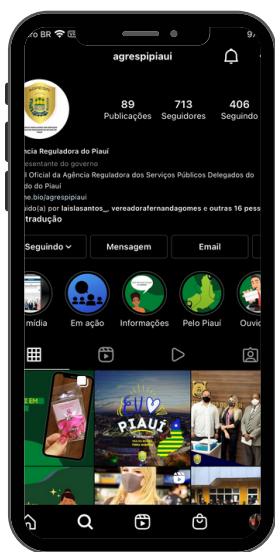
TIVO BR
agrespipiaui
89
Publicações
713
Seguidores
406
Seguindo
ência Reguladora do Piauí
resentante do governo
il Oficial da Agência Reguladora dos Serviços Públicos Delegados do do Piauí
ree.bio/agrespipiaui
ido(a) por laislasantos_, vereadorafernandagomes e outras 16 pess
tradução
Seguindo
Mensagem
Email
mídia
Em ação
Informações
Pelo Piauí
Ouvid
PIAUÍ